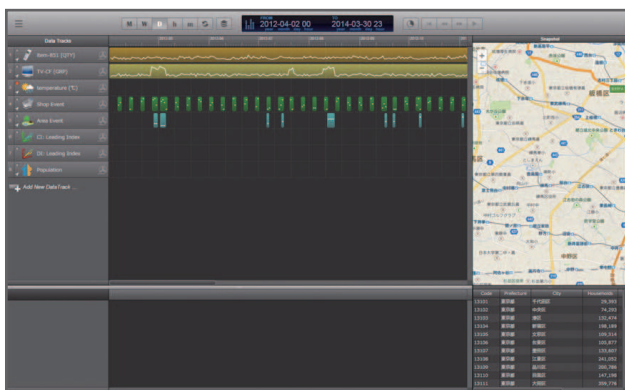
Data Tracks

Item-01 [QTY]

TV-CF [GRP]

temperature [℃]

Shop Event

Area Event

CI : Leading Index

DI : Leading Index

Population

Add New DataTrack ...

2012-04-02 00

2014-03-30 23

Snapshot

| Code | Prefecture | City | Households |
|---|---|---|---|
| 13101 | 東京都 | 千代田区 | 26,961 |
| 13102 | 東京都 | 中央区 | 74,203 |
| 13103 | 東京都 | 港区 | 132,474 |
| 13104 | 東京都 | 新宿区 | 198,189 |
| 13105 | 東京都 | 文京区 | 109,514 |
| 13106 | 東京都 | 台東区 | 105,877 |
| 13107 | 東京都 | 墨田区 | 133,607 |
| 13108 | 東京都 | 江東区 | 241,052 |
| 13109 | 東京都 | 品川区 | 200,786 |
| 13110 | 東京都 | 目黒区 | 147,198 |
| 13111 | 東京都 | 大田区 | 309,776 |